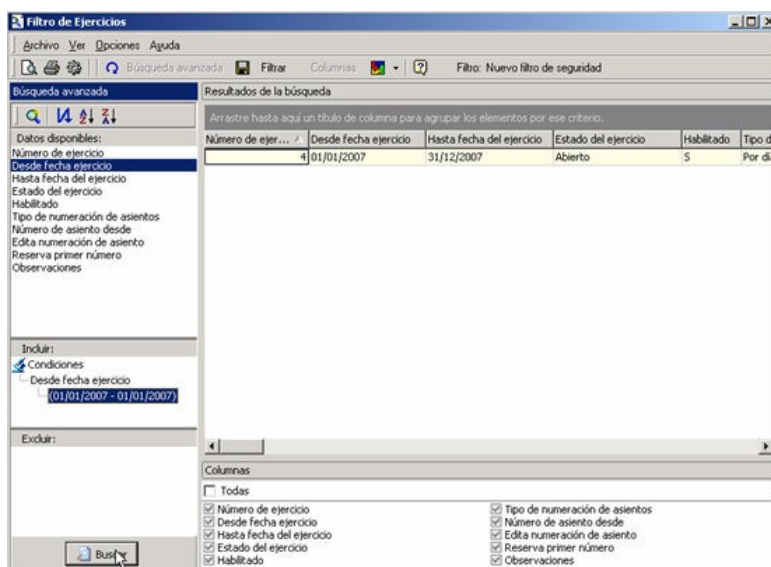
Filtro de Ejercicios

Archivo Ver Opciones Ayuda

Búsqueda avanzada Filtrar Columnas Filtro: Nuevo filtro de seguridad

Búsqueda avanzada

Datos disponibles:
Número de ejercicio
Desde fecha ejercicio
Hasta fecha del ejercicio
Estado del ejercicio
Habilitado
Tipo de numeración de asientos
Número de asiento desde
Edita numeración de asiento
Reserva primer número
Observaciones

Incluir:
Condiciones
Desde fecha ejercicio
(01/01/2007 - 01/01/2007)

Excluir:

Buscar

Resultados de la búsqueda

Arrastre hasta aquí un título de columna para agrupar los elementos por ese criterio.

| Número de ejer... | Desde fecha ejercicio | Hasta fecha del ejercicio | Estado del ejercicio | Habilitado | Tipo d |
|---|---|---|---|---|---|
| 4 | 01/01/2007 | 31/12/2007 | Abierto | S | Por dí |

Columnas

Todas

Número de ejercicio
Desde fecha ejercicio
Hasta fecha del ejercicio
Estado del ejercicio
Habilitado

Tipo de numeración de asientos
Número de asiento desde
Edita numeración de asiento
Reserva primer número
Observaciones